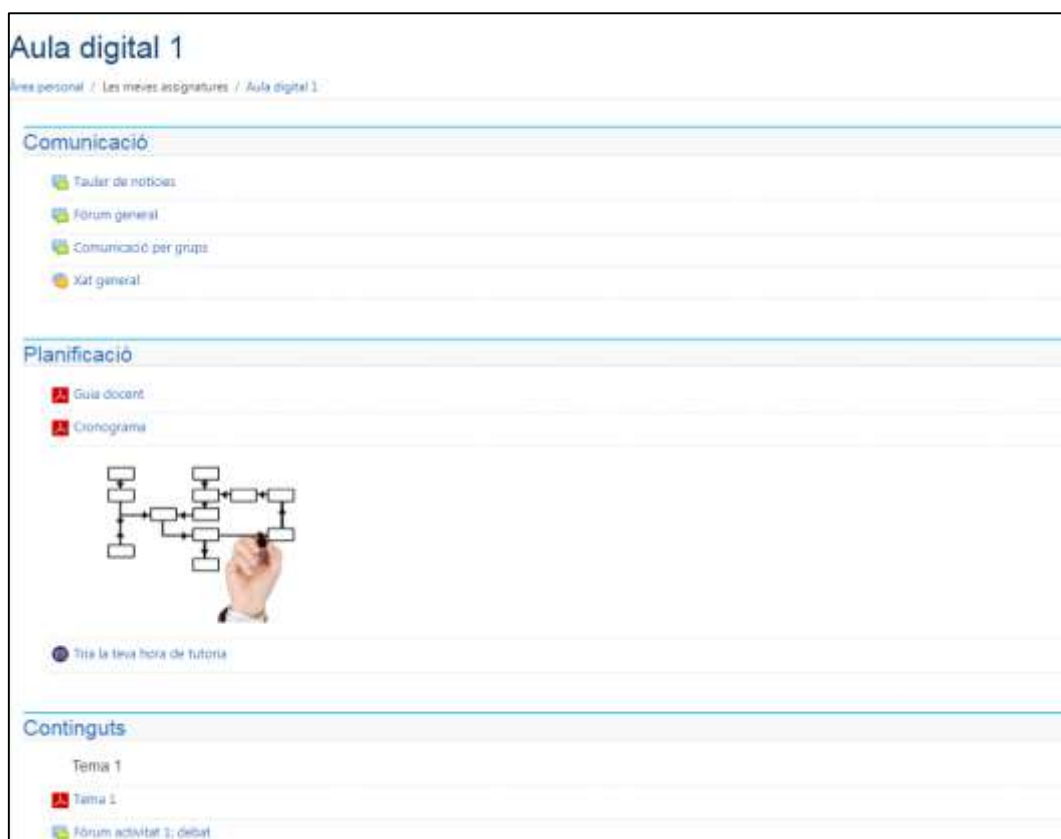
Aula digital 1

Àrea personal / Les meves assignatures / Aula digital 1

Comunicació

Tauler de notícies

Fòrum general

Comunicació per grups

Xat general

Planificació

Guia docent

Cronograma

Tria la teva hora de tutoria

Continguts

Tema 1

Tema 1

Fòrum activitat 1: debat